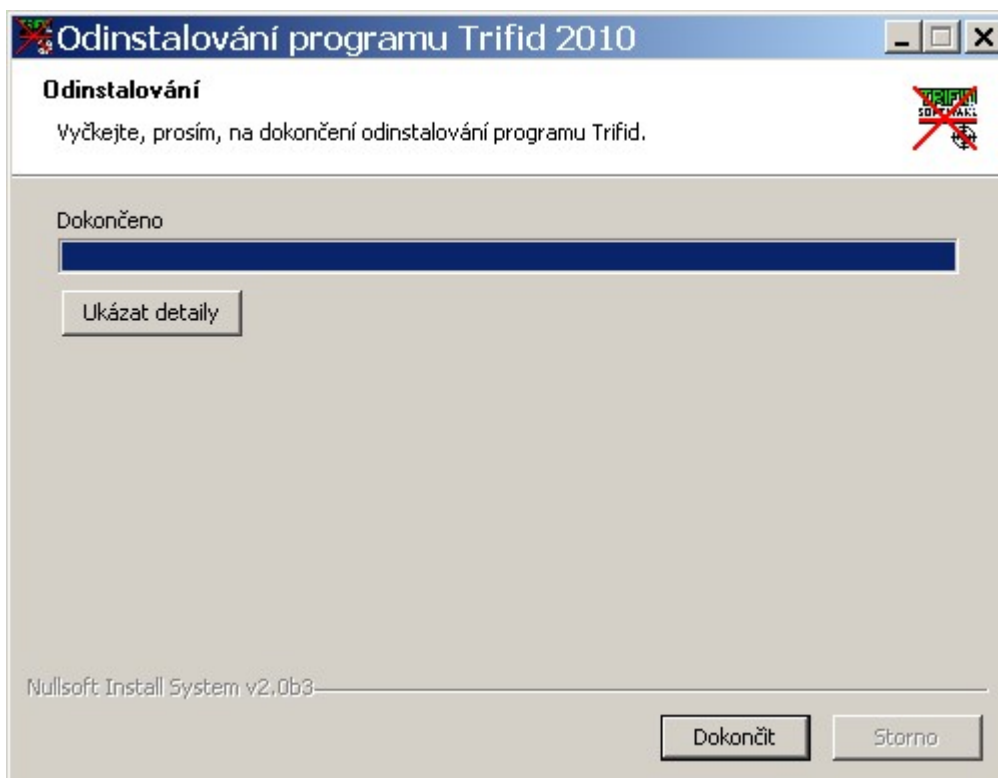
Odinstalování programu Trifid 2010

Odinstalování

Vyčkejte, prosím, na dokončení odinstalování programu Trifid.

TRIFID SOFTWARE

Dokončeno

Ukázat detaily

Nullsoft Install System v2.0b3

Dokončit

Storno